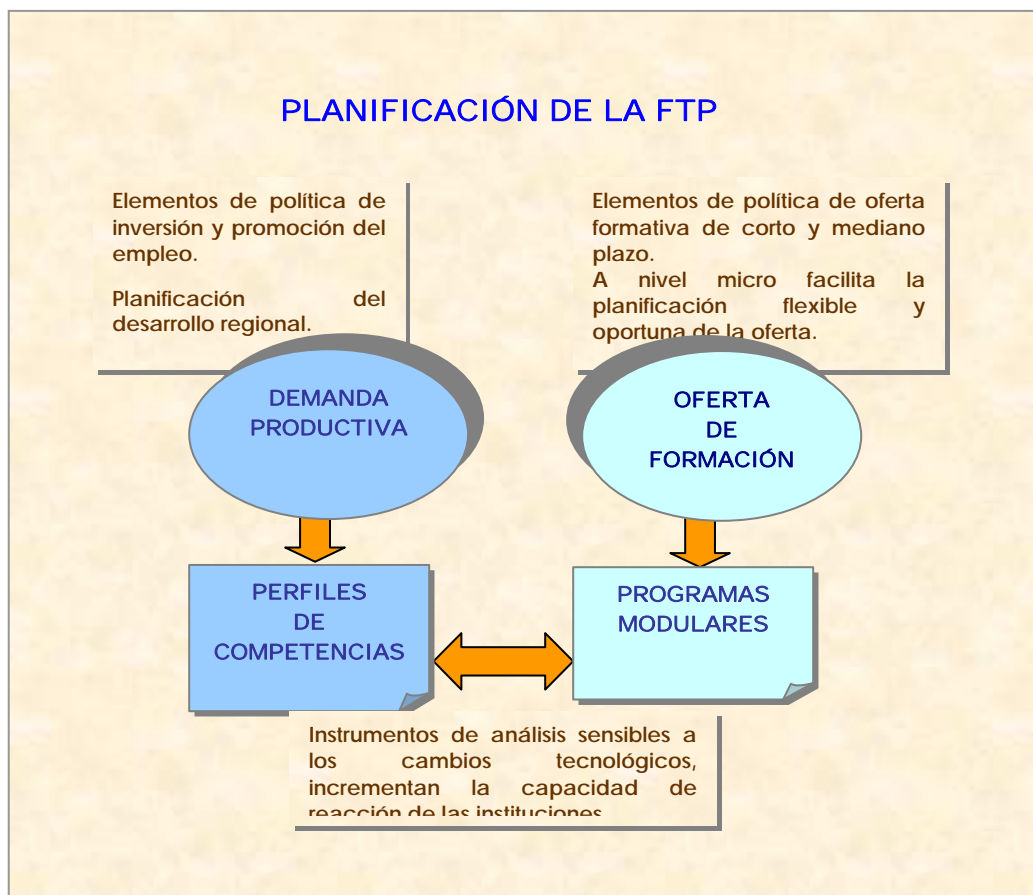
PLANIFICACIÓN DE LA FTP

Elementos de política de inversión y promoción del empleo.

Planificación del desarrollo regional.

Elementos de política de oferta formativa de corto y mediano plazo.
A nivel micro facilita la planificación flexible y oportuna de la oferta.

DEMANDA PRODUCTIVA

OFERTA DE FORMACIÓN

PERFILES DE COMPETENCIAS

PROGRAMAS MODULARES

Instrumentos de análisis sensibles a los cambios tecnológicos, incrementan la capacidad de reacción de las instituciones